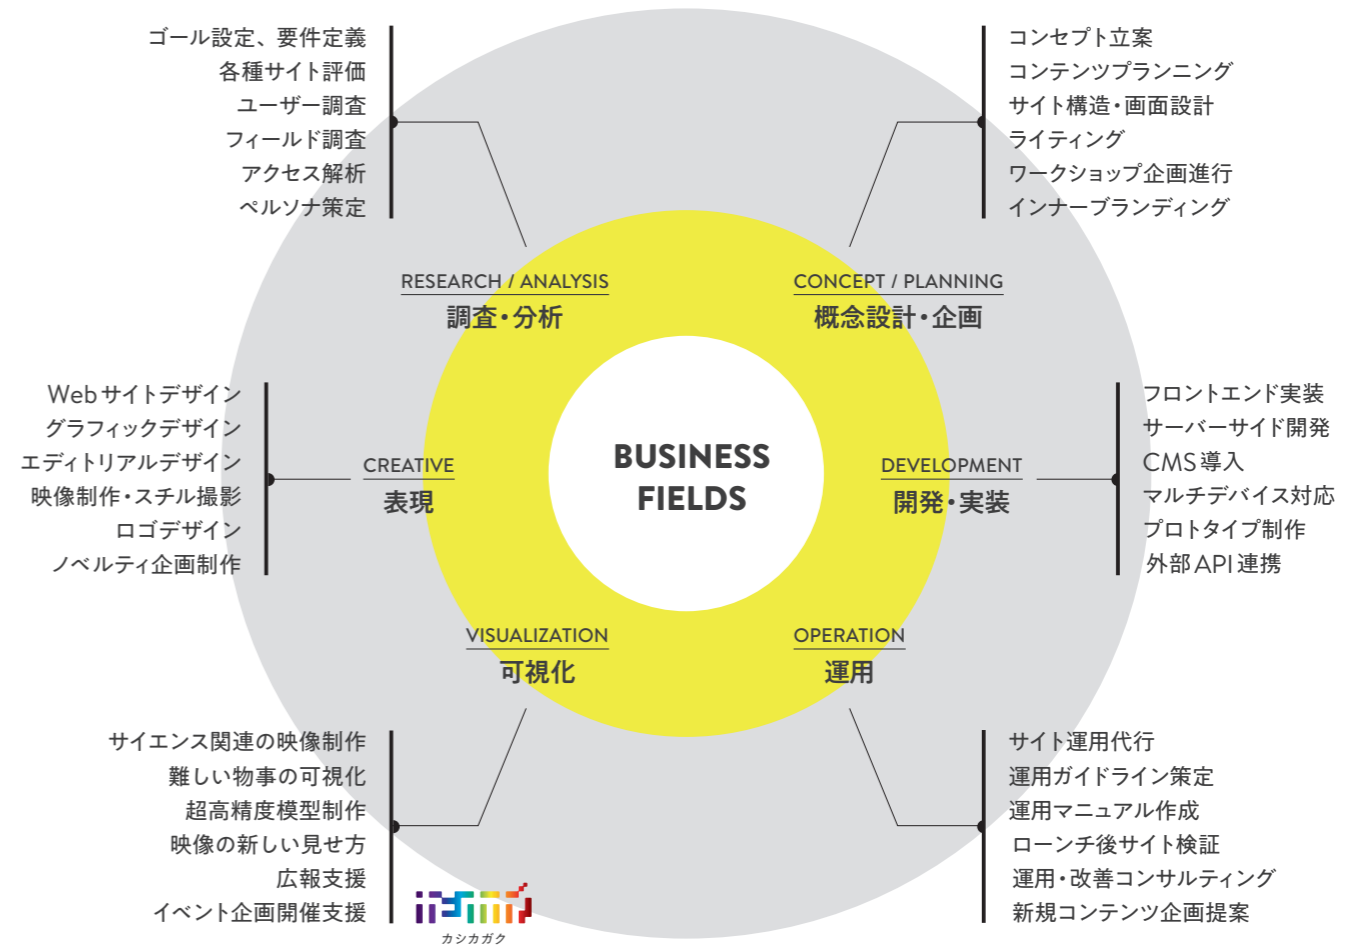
ゴール設定、要件定義
各種サイト評価
ユーザー調査
フィールド調査
アクセス解析
ペルソナ策定

コンセプト立案
コンテンツプランニング
サイト構造・画面設計
ライティング
ワークショップ企画進行
インナーブランディング

RESEARCH / ANALYSIS
調査・分析

CONCEPT / PLANNING
概念設計・企画

Webサイトデザイン
グラフィックデザイン
エディトリアルデザイン
映像制作・スチル撮影
ロゴデザイン
ノベルティ企画制作

CREATIVE
表現

BUSINESS FIELDS

DEVELOPMENT
開発・実装

フロントエンド実装
サーバーサイド開発
CMS導入
マルチデバイス対応
プロトタイプ制作
外部API連携

VISUALIZATION
可視化

OPERATION
運用

サイエンス関連の映像制作
難しい物事の可視化
超高精度模型制作
映像の新しい見せ方
広報支援
イベント企画開催支援

カシカガク

サイト運用代行
運用ガイドライン策定
運用マニュアル作成
ローンチ後サイト検証
運用・改善コンサルティング
新規コンテンツ企画提案